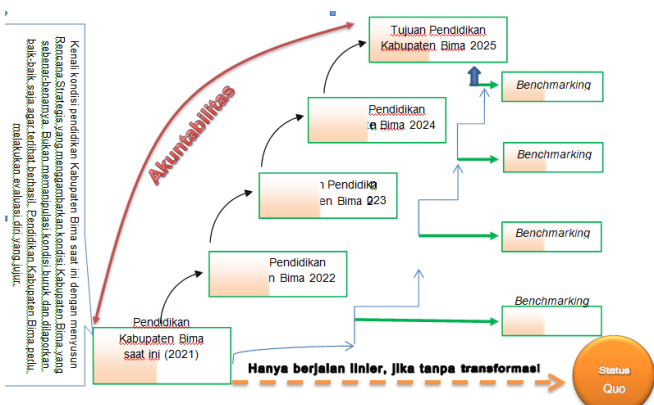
Kenali kondisi pendidikan Kabupaten Bima saat ini dengan menyusun Rencana Strategis yang menggambarkan kondisi Kabupaten Bima yang sebenar-benarnya. Bukan memanipulasi kondisi buruk dan dilaporkan baik-baik saja agar terlihat berhasil. Pendidikan Kabupaten Bima perlu melakukan evaluasi diri yang jujur.

Akuntabilitas

Tujuan Pendidikan Kabupaten Bima 2025

Benchmarking

Pendidikan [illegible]n Bima 2024

Benchmarking

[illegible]n Pendidika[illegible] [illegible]en Bima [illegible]23

Benchmarking

Pendidikan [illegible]n Bima 2022

Benchmarking

Pendidikan Kabupaten Bima saat ini (2021)

Hanya berjalan linier, jika tanpa transformasi

Status Quo